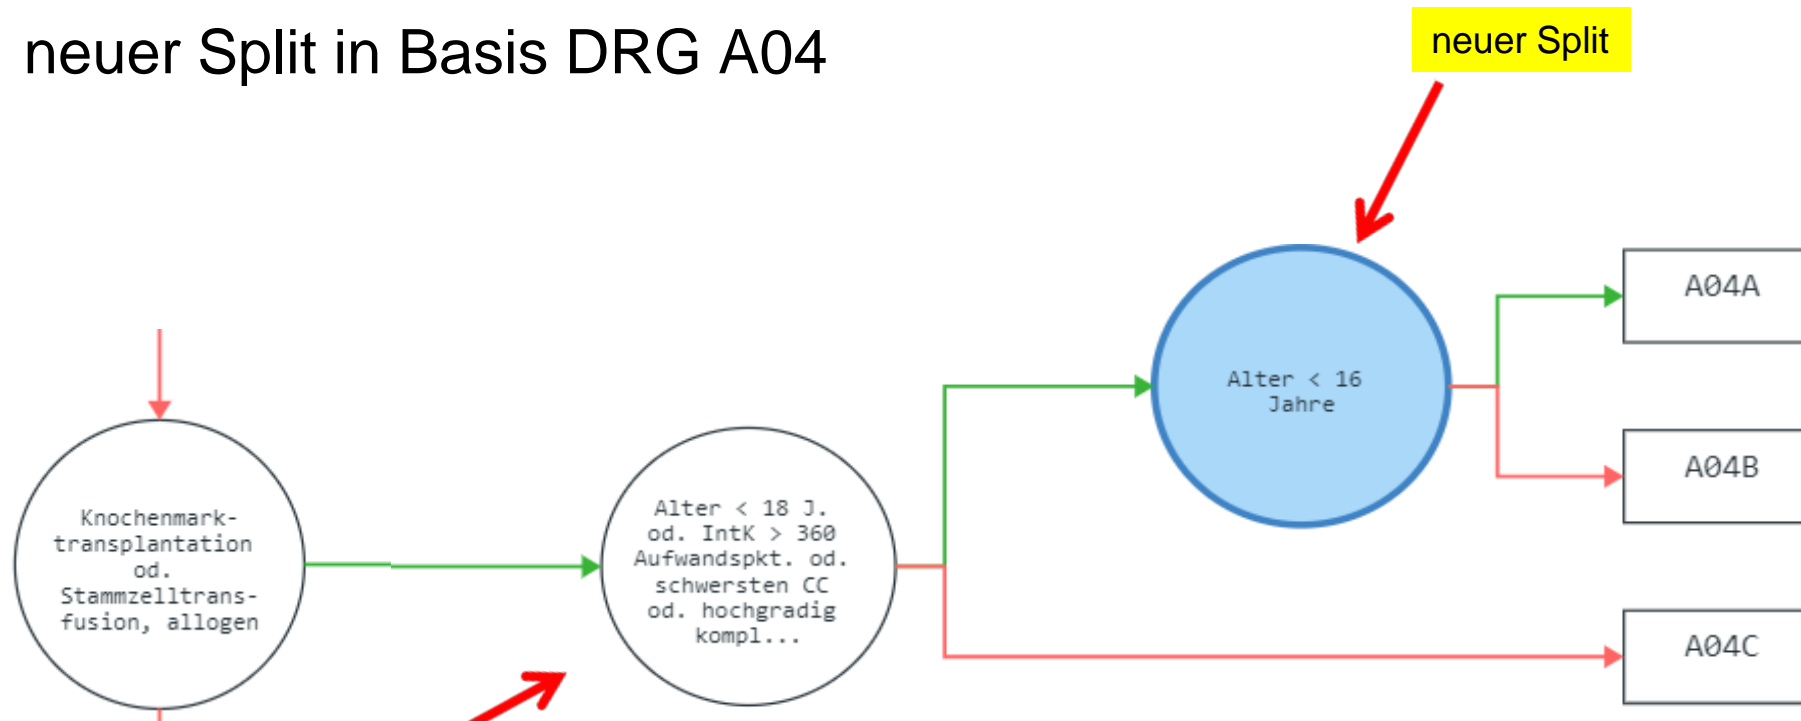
neuer Split in Basis DRG A04

neuer Split

Knochenmark-transplantation od. Stammzelltrans-fusion, allogen

Alter < 18 J. od. IntK > 360 Aufwandspkt. od. schwersten CC od. hochgradig kompl...

Alter < 16 Jahre

A04A

A04B

A04C